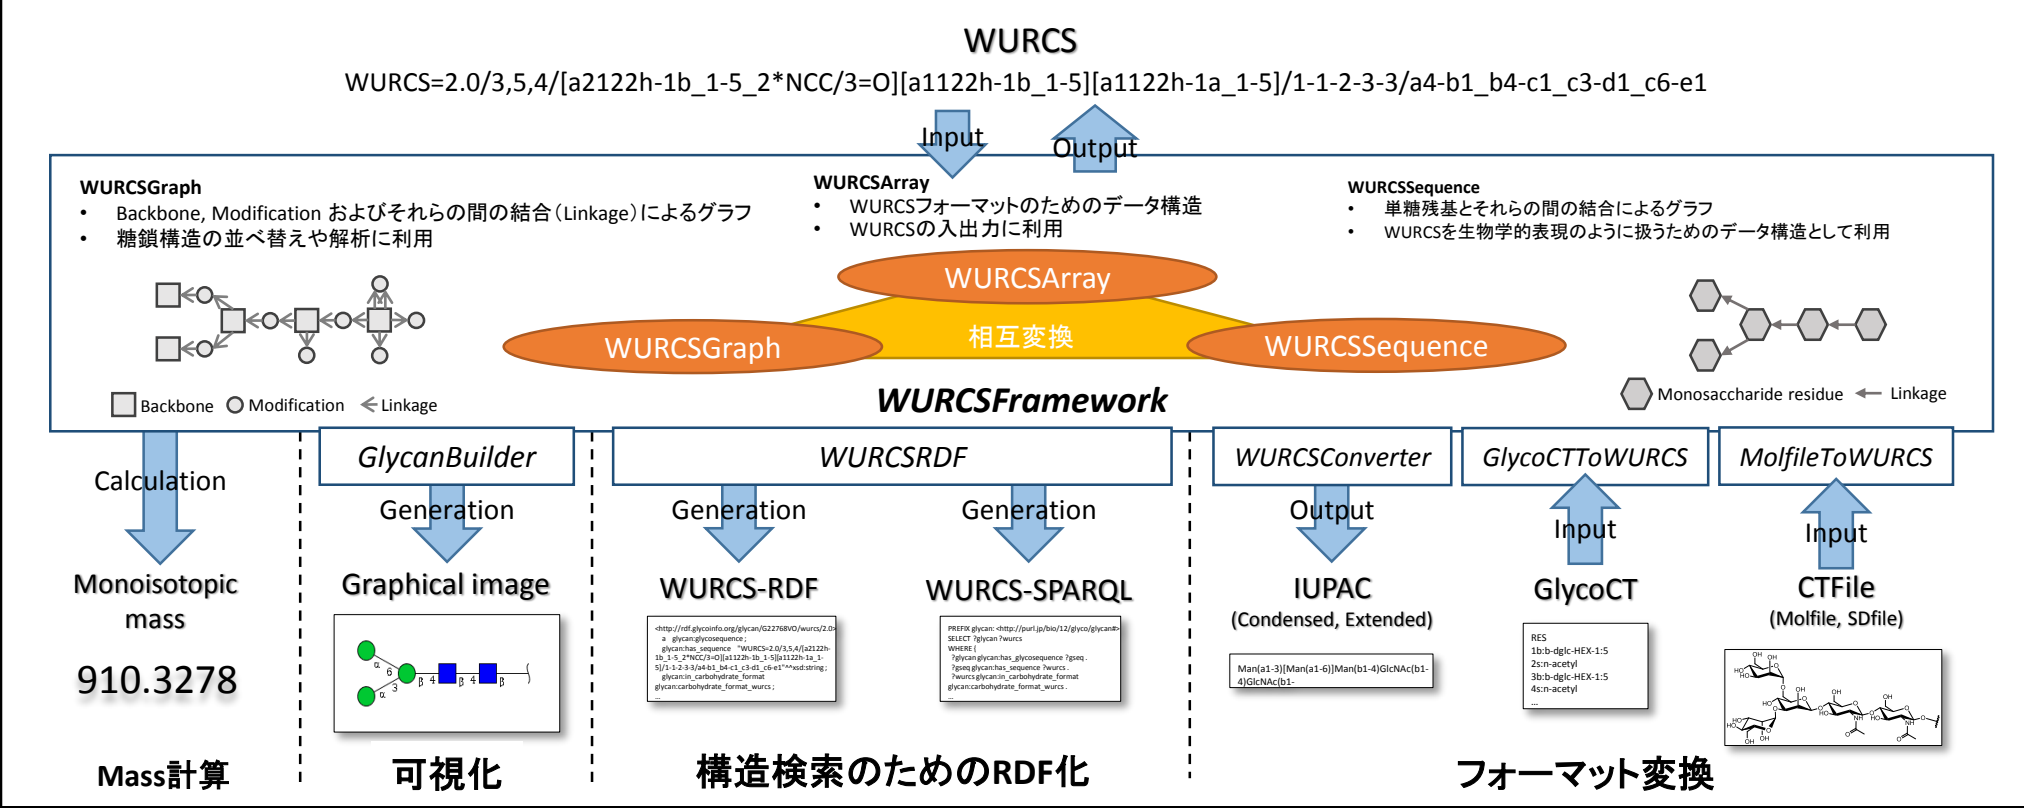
WURCS

WURCS=2.0/3,5,4/[a2122h-1b_1-5_2*NCC/3=O][a1122h-1b_1-5][a1122h-1a_1-5]/1-1-2-3-3/a4-b1_b4-c1_c3-d1_c6-e1

Input

Output

WURCSGraph
• Backbone, Modification およびそれらの間の結合(Linkage)によるグラフ
• 糖鎖構造の並べ替えや解析に利用

WURCSArray
• WURCSフォーマットのためのデータ構造
• WURCSの入出力に利用

WURCSSequence
• 単糖残基とそれらの間の結合によるグラフ
• WURCSを生物学的表現のように扱うためのデータ構造として利用

WURCSArray

相互変換

WURCSGraph

WURCSSequence

Backbone Modification Linkage

WURCSFramework

Monosaccharide residue Linkage

Calculation

Monoisotopic mass

910.3278

Mass計算

GlycanBuilder

Generation

Graphical image

可視化

WURCSRDF

Generation

WURCS-RDF

Generation

WURCS-SPARQL

構造検索のためのRDF化

WURCSConverter

Output

IUPAC
(Condensed, Extended)

Man(a1-3)[Man(a1-6)]Man(b1-4)GlcNAc(b1-4)GlcNAc(b1-

GlycoCTToWURCS

Input

GlycoCT

RES
1b:b-dglc-HEX-1:5
2s:n-acetyl
3b:b-dglc-HEX-1:5
4s:n-acetyl

MolfileToWURCS

Input

CTFile
(Molfile, SDfile)

フォーマット変換